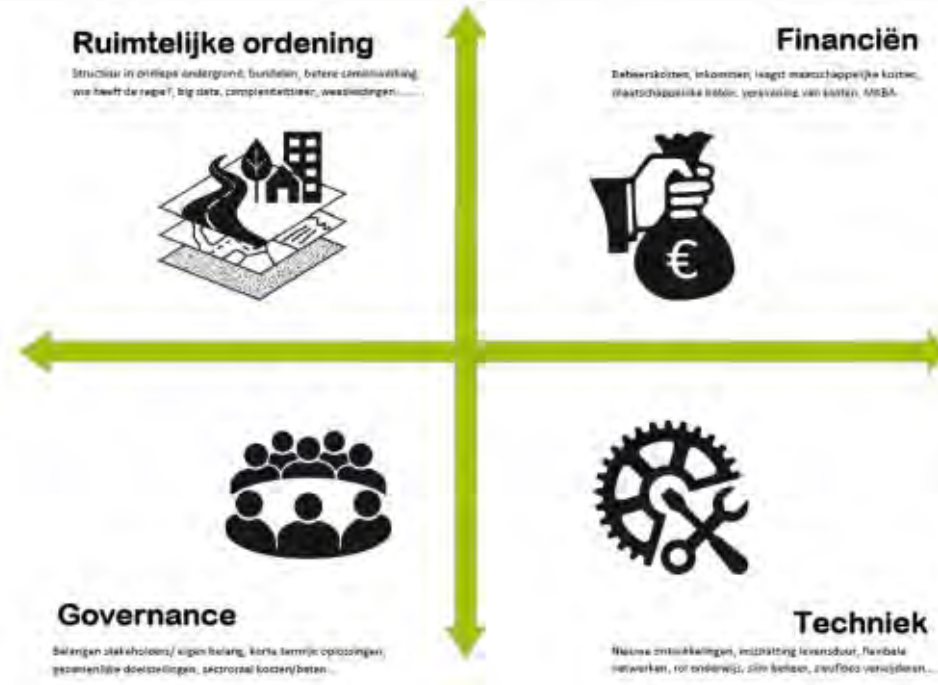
Ruimtelijke ordening

Structuur in ondiepe ondergrond, bundelen, betere samenwerking, wie heeft de regie?, big data, complexiteit, weefsel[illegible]......

Financiën

Beheerskosten, inkomsten, laagst maatschappelijke kosten, maatschappelijke baten, verevening van kosten, MKBA.

Governance

Belangen stakeholders/ eigen belang, korte termijn oplossingen, gezamenlijke doelstellingen, sectoraal kosten/baten...

Techniek

Nieuwe ontwikkelingen, inschatting levensduur, flexibele netwerken, rol onderwijs, slim beheer, zeufloos verwijderen...